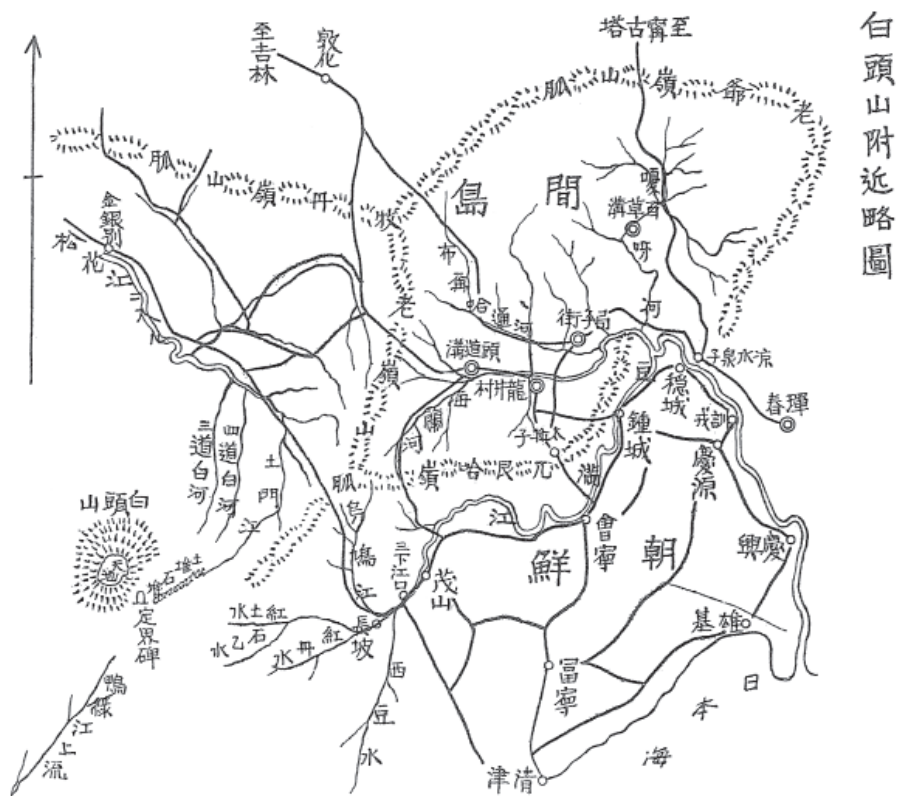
白頭山附近略圖

至寧古塔

至吉林

敦化

老爺嶺山脈

間島

嘎呀河

百草溝

局子街

布爾哈通河

頭道溝

龍井村

會寧

穩城

鍾城

慶源

訓戎

春琿

水泉子

海蘭河

哈爾巴嶺

子街木

豆滿江

朝鮮

鍾城

慶興

雄基

日本海

富寧

清津

西豆水

茂山

三下江口

長坡

紅丹水

石乙水

紅土水

定界碑

土石堆

天池

白頭山

鴨綠江上流

三道白河

四道白河

土門江

金銀別

松花江

山脈

丹嶺

牡丹嶺

老嶺

嶺山脈

馬鳥鴨江